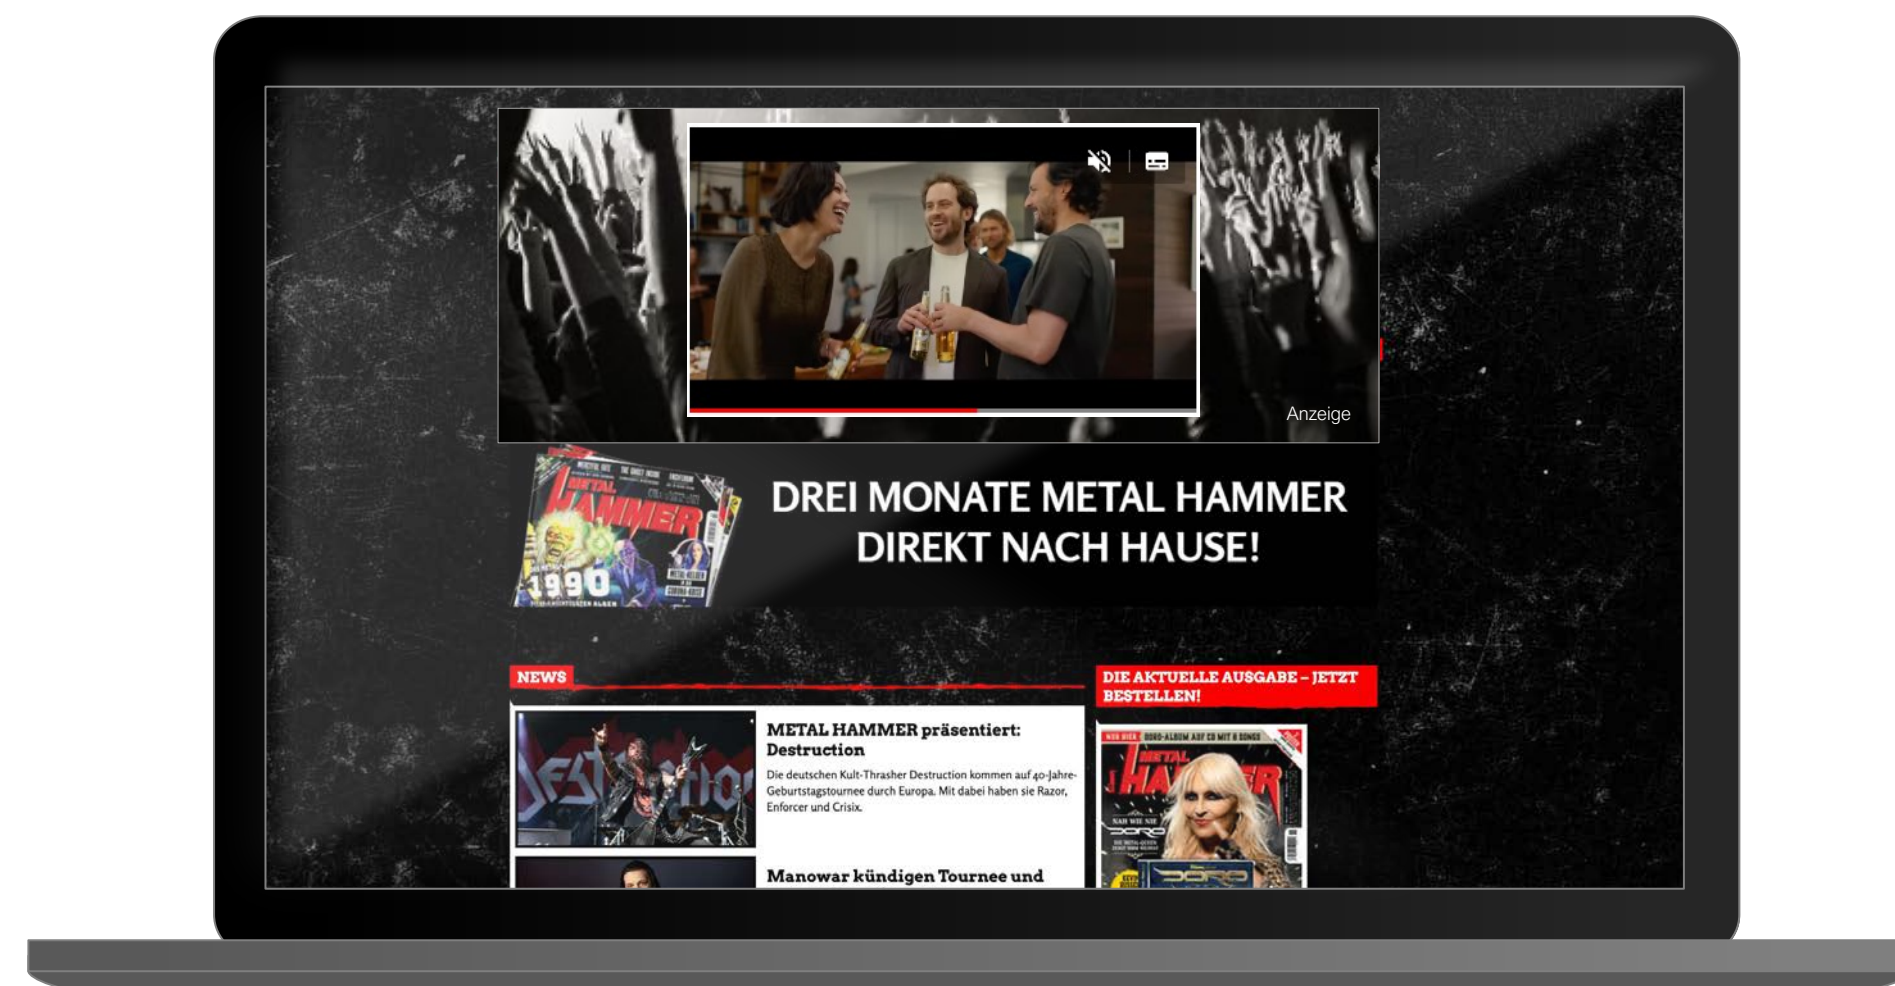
Anzeige

METAL HAMMER

1990

DREI MONATE METAL HAMMER DIREKT NACH HAUSE!

NEWS

METAL HAMMER präsentiert: Destruction

Die deutschen Kult-Thrasher Destruction kommen auf 40-Jahre-Geburtstagstournee durch Europa. Mit dabei haben sie Razor, Enforcer und Crisix.

Manowar kündigen Tournee und

DIE AKTUELLE AUSGABE – JETZT BESTELLEN!

METAL HAMMER

DORO